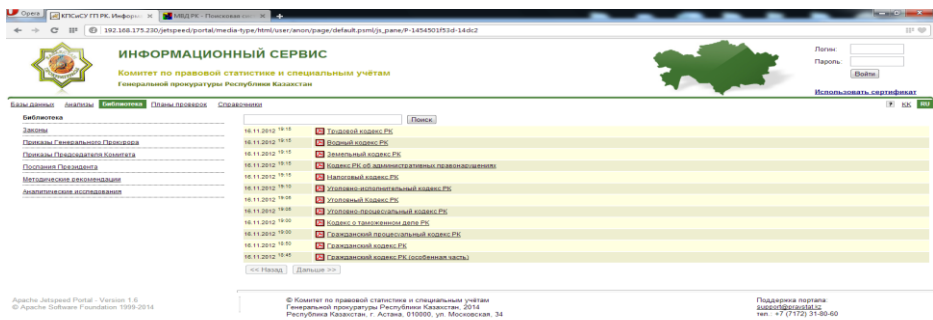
Opera | КПСиСУ ГП РК. Информ... | МВД РК - Поисковая ...

192.168.175.230/jetspeed/portal/media-type/html/user/anon/page/default.psml/js_pane/P-1454501f53d-14dc2

ИНФОРМАЦИОННЫЙ СЕРВИС

Комитет по правовой статистике и специальным учётам

Генеральной прокуратуры Республики Казахстан

Логин:
Пароль:
Войти
Использовать сертификат

Базы данных | Анализы | Библиотека | Планы проверок | Справочники

? KK RU

Библиотека

Законы
Приказы Генерального Прокурора
Приказы Председателя Комитета
Послания Президента
Методические рекомендации
Аналитические исследования

Поиск

16.11.2012 $^{19:15}$ Трудовой кодекс РК
16.11.2012 $^{19:15}$ Водный кодекс РК
16.11.2012 $^{19:15}$ Земельный кодекс РК
16.11.2012 $^{19:15}$ Кодекс РК об административных правонарушениях
16.11.2012 $^{19:15}$ Налоговый кодекс РК
16.11.2012 $^{19:10}$ Уголовно-исполнительный кодекс РК
16.11.2012 $^{19:09}$ Уголовный кодекс РК
16.11.2012 $^{19:08}$ Уголовно-процессуальный кодекс РК
16.11.2012 $^{19:00}$ Кодекс о таможенном деле РК
16.11.2012 $^{19:00}$ Гражданский процессуальный кодекс РК
16.11.2012 $^{18:53}$ Гражданский кодекс РК
16.11.2012 $^{18:45}$ Гражданский кодекс РК (особенная часть)

<< Назад | Дальше >>

Apache Jetspeed Portal - Version 1.6
© Apache Software Foundation 1999-2014

© Комитет по правовой статистике и специальным учётам
Генеральной прокуратуры Республики Казахстан, 2014
Республика Казахстан, г. Астана, 010000, ул. Московская, 34

Поддержка портала:
support@pravstat.kz
тел.: +7 (7172) 31-80-60